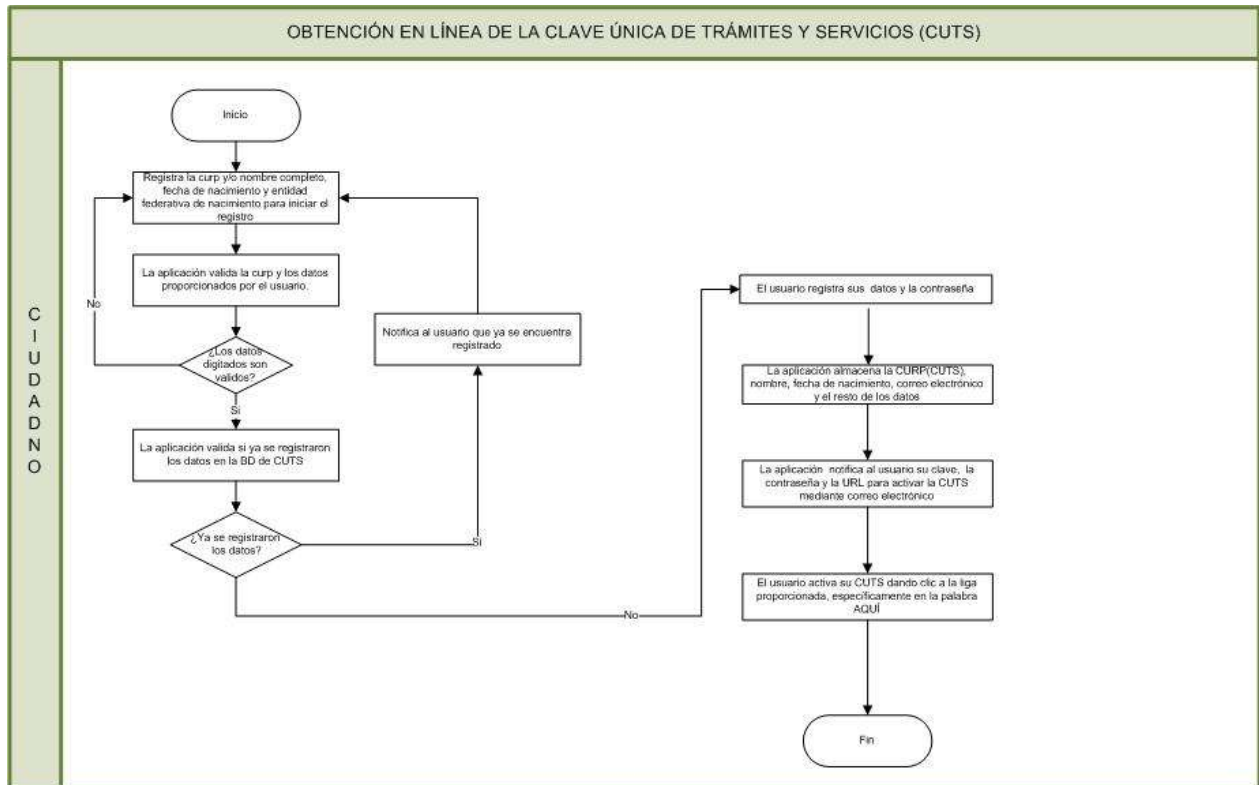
OBTENCIÓN EN LÍNEA DE LA CLAVE ÚNICA DE TRÁMITES Y SERVICIOS (CUTS)

C
I
U
D
A
D
N
O

Inicio

Registra la curp y/o nombre completo, fecha de nacimiento y entidad federativa de nacimiento para iniciar el registro

La aplicación valida la curp y los datos proporcionados por el usuario.

No

¿Los datos digitados son validos?

Si

La aplicación valida si ya se registraron los datos en la BD de CUTS

¿Ya se registraron los datos?

Si

Notifica al usuario que ya se encuentra registrado

No

El usuario registra sus datos y la contraseña

La aplicación almacena la CURP(CUTS), nombre, fecha de nacimiento, correo electrónico y el resto de los datos

La aplicación notifica al usuario su clave, la contraseña y la URL para activar la CUTS mediante correo electrónico

El usuario activa su CUTS dando clic a la liga proporcionada, específicamente en la palabra AQUÍ

Fin